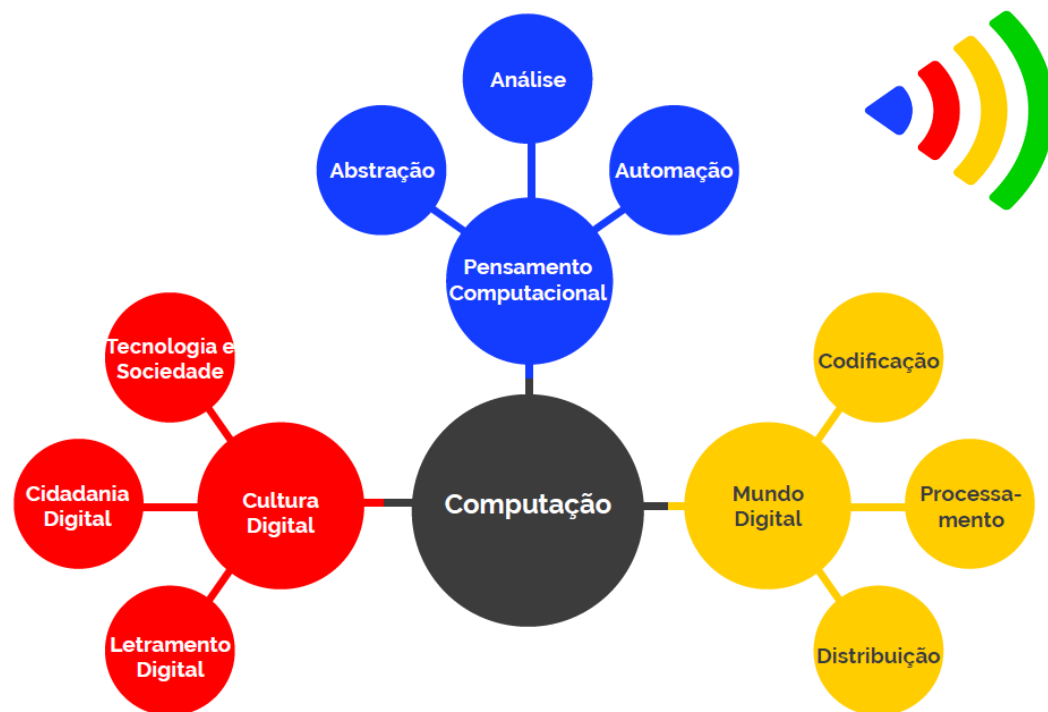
Análise

Abstração

Automação

Pensamento Computacional

Tecnologia e Sociedade

Codificação

Cidadania Digital

Cultura Digital

Computação

Mundo Digital

Processamento

Letramento Digital

Distribuição